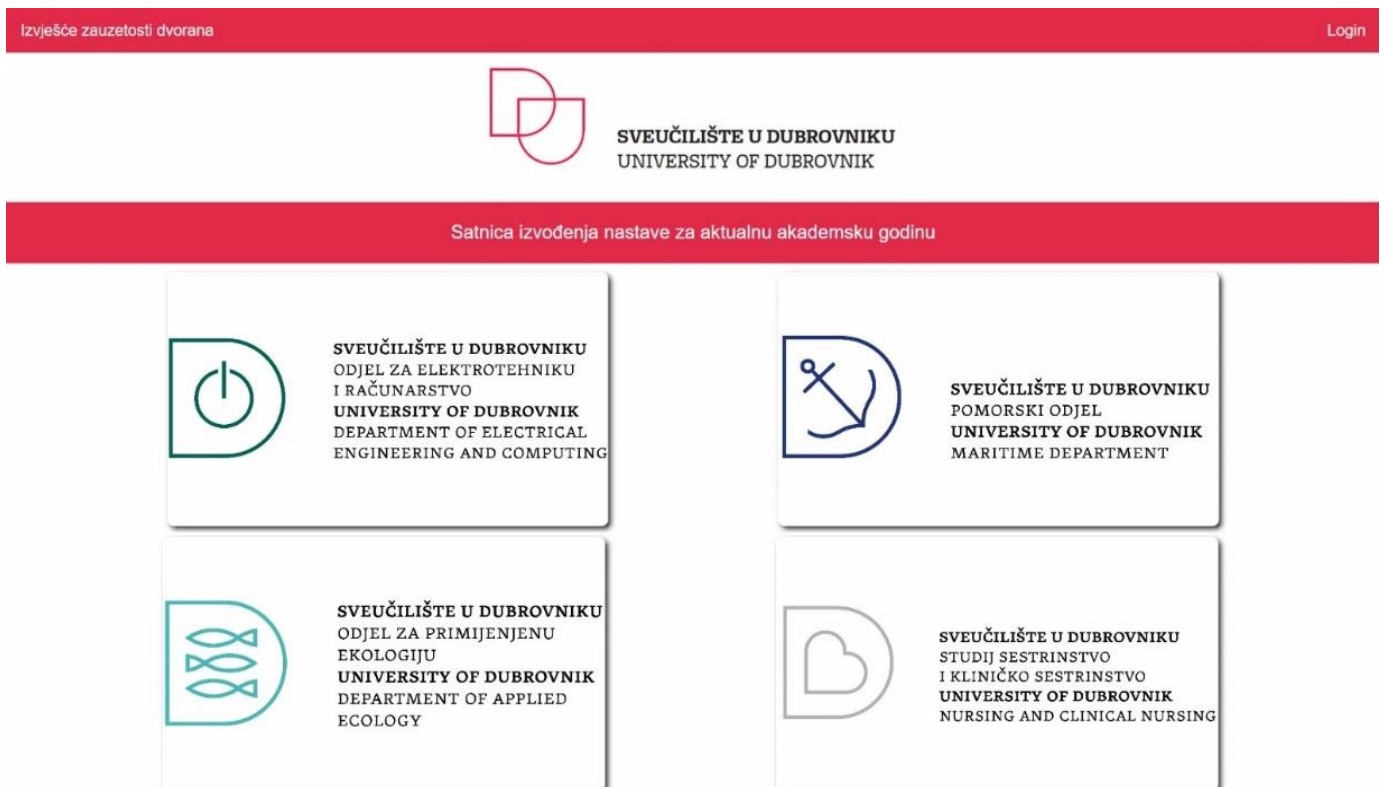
Izvješće zauzetosti dvorana

Login

SVEUČILIŠTE U DUBROVNIKU
UNIVERSITY OF DUBROVNIK

Satnica izvođenja nastave za aktualnu akademsku godinu

SVEUČILIŠTE U DUBROVNIKU
ODJEL ZA ELEKTROTEHNIKU I RAČUNARSTVO
UNIVERSITY OF DUBROVNIK
DEPARTMENT OF ELECTRICAL ENGINEERING AND COMPUTING

SVEUČILIŠTE U DUBROVNIKU
POMORSKI ODJEL
UNIVERSITY OF DUBROVNIK
MARITIME DEPARTMENT

SVEUČILIŠTE U DUBROVNIKU
ODJEL ZA PRIMIJENJENU EKOLOGIJU
UNIVERSITY OF DUBROVNIK
DEPARTMENT OF APPLIED ECOLOGY

SVEUČILIŠTE U DUBROVNIKU
STUDIJ SESTRINSTVO I KLINIČKO SESTRINSTVO
UNIVERSITY OF DUBROVNIK
NURSING AND CLINICAL NURSING